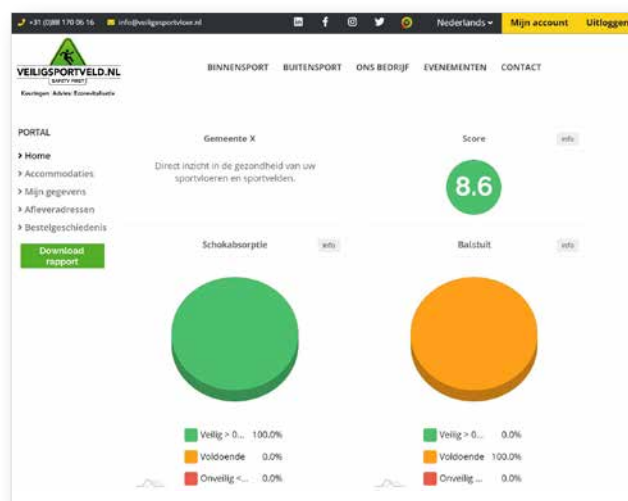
+31 (0)88 170 06 16 info@veiligsportvloer.nl Nederlands Mijn account Uitloggen

VEILIGSPORTVELD.NL
SAFETY FIRST
Keuringen Advies Eisenvalidatie

BINNENSPORT BUITENSPORT ONS BEDRIJF EVENEMENTEN CONTACT

PORTAL
Home
Accommodaties
Mijn gegevens
Afleveradressen
Bestelgeschiedenis
Download rapport

Gemeente X
Direct inzicht in de gezondheid van uw sportvloeren en sportvelden.

Score info
8.6

Schokabsorptie info

Balstuit info

Veilig > 0... 100.0%
Voldoende 0.0%
Onveilig <... 0.0%

Veilig > 0... 0.0%
Voldoende 100.0%
Onveilig ... 0.0%